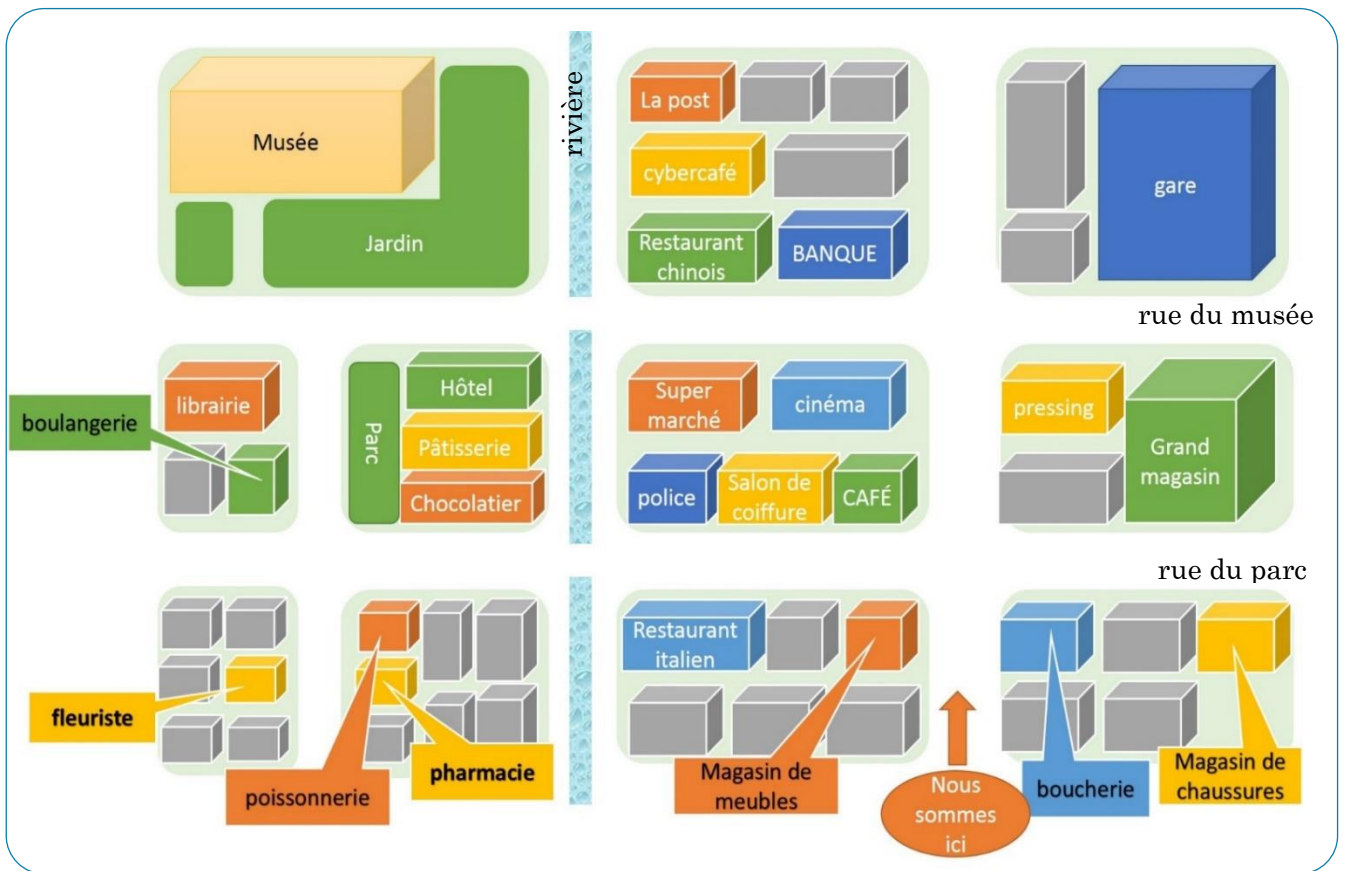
Musée

Jardin

rivière

La post

cybercafé

Restaurant chinois

BANQUE

gare

rue du musée

librairie

boulangerie

Parc

Hôtel

Pâtisserie

Chocolatier

Super marché

cinéma

police

Salon de coiffure

CAFÉ

pressing

Grand magasin

rue du parc

fleuriste

poissonnerie

pharmacie

Restaurant italien

Magasin de meubles

Nous sommes ici

boucherie

Magasin de chaussures